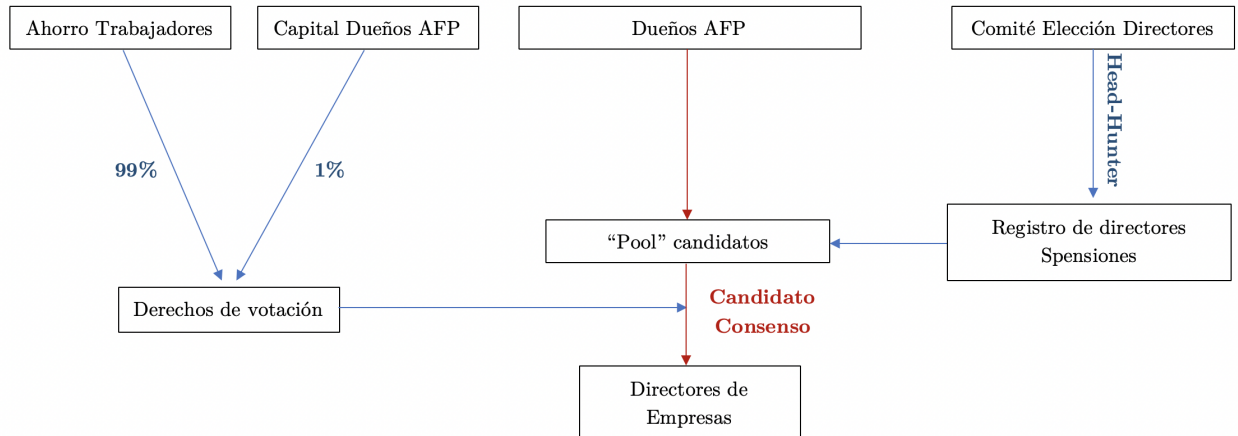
Ahorro Trabajadores

Capital Dueños AFP

Dueños AFP

Comité Elección Directores

Head-Hunter

99%

1%

“Pool” candidatos

Registro de directores Spensiones

Derechos de votación

Candidato Consenso

Directores de Empresas